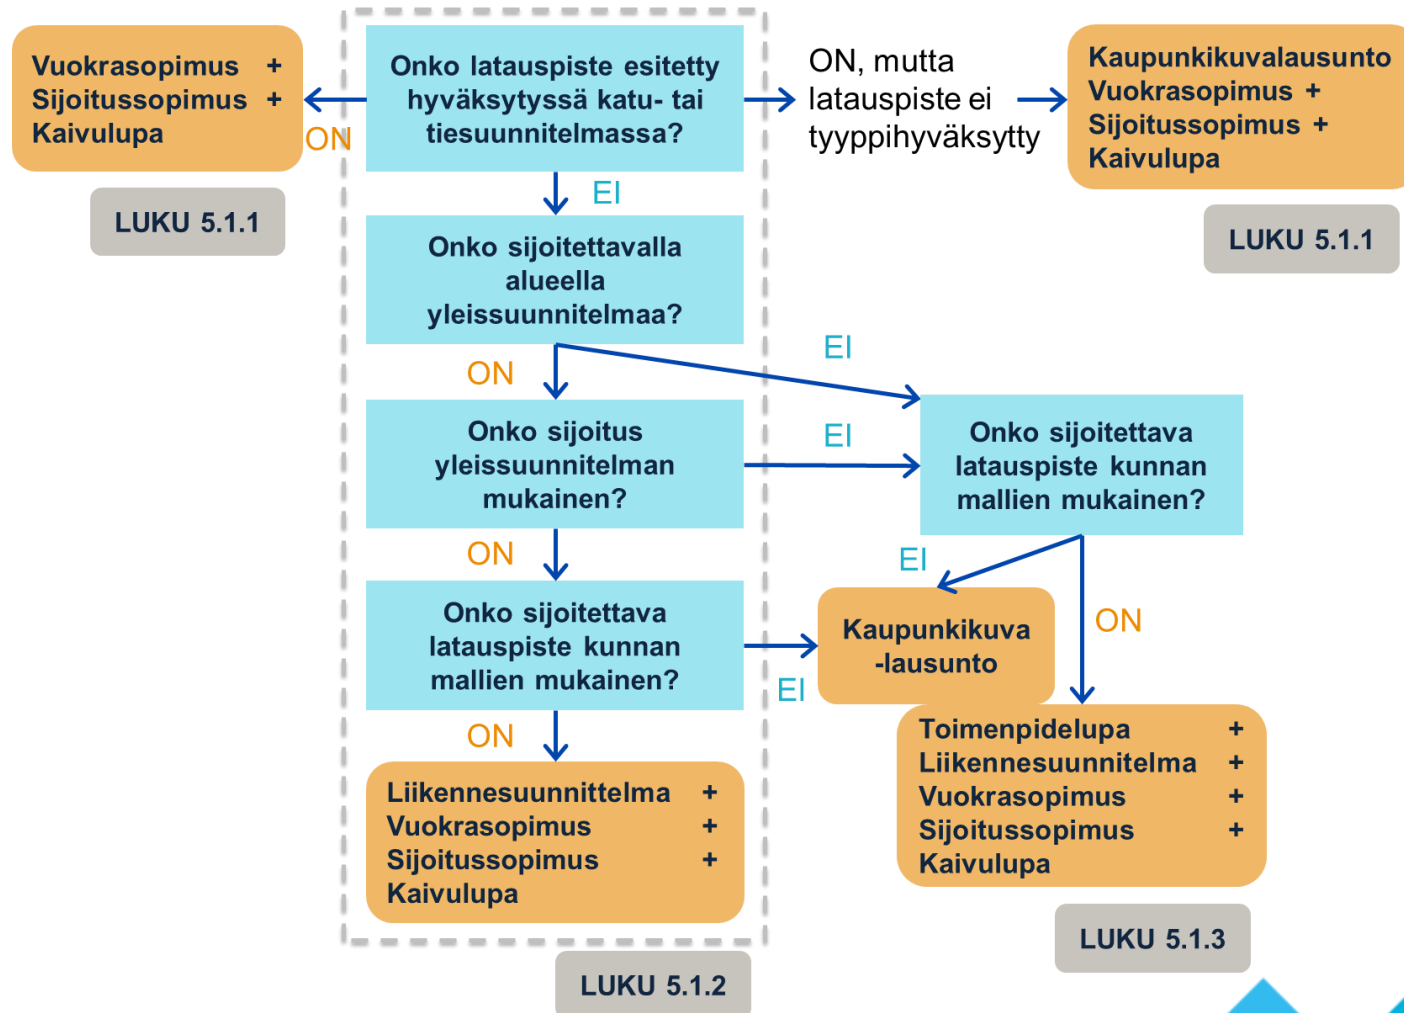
Vuokrasopimus +
Sijoitussopimus +
Kaivulupa

ON

LUKU 5.1.1

Onko latauspiste esitetty hyväksytyssä katu- tai tiesuunnitelmassa?

ON, mutta latauspiste ei tyyppihyväksytty

Kaupunkikuvalausunto
Vuokrasopimus +
Sijoitussopimus +
Kaivulupa

LUKU 5.1.1

EI

Onko sijoitettavalla alueella yleissuunnitelmaa?

EI

ON

Onko sijoitus yleissuunnitelman mukainen?

EI

Onko sijoitettava latauspiste kunnan mallien mukainen?

ON

EI

Onko sijoitettava latauspiste kunnan mallien mukainen?

Kaupunkikuva -lausunto

ON

EI

ON

Liikennesuunnittelma +
Vuokrasopimus +
Sijoitussopimus +
Kaivulupa

Toimenpidelupa +
Liikennesuunnitelma +
Vuokrasopimus +
Sijoitussopimus +
Kaivulupa

LUKU 5.1.3

LUKU 5.1.2